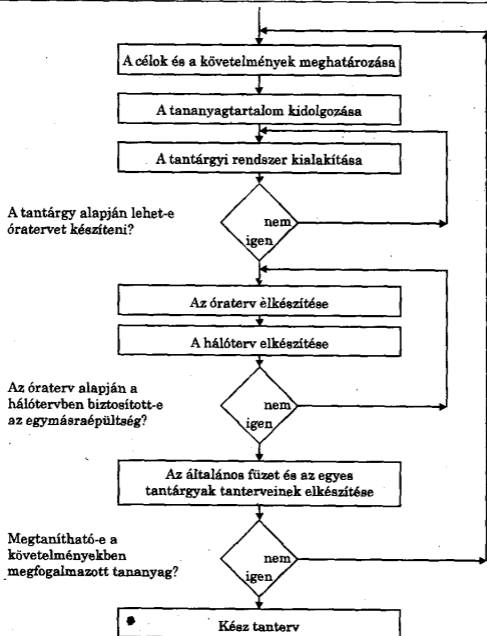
A célok és a követelmények meghatározása

A tananyagtartalom kidolgozása

A tantárgyi rendszer kialakítása

A tantárgy alapján lehet-e óratervet készíteni?

nem

igen

Az óraterv èlkészítése

A hálóterv elkészítése

Az óraterv alapján a hálótervben biztosított-e az egymásraépültség?

nem

igen

Az általános füzet és az egyes tantárgyak tanterveinek elkészítése

Megtanítható-e a követelményekben megfogalmazott tananyag?

nem

igen

Kész tanterv